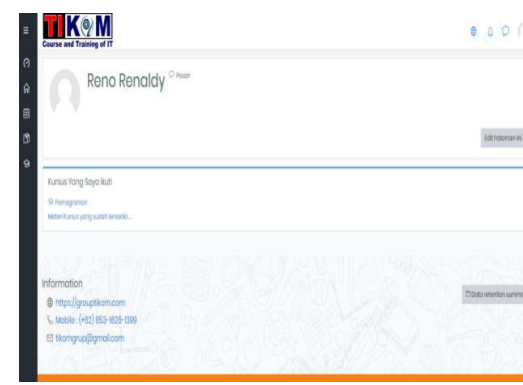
TIKOM
Course and Training of IT

Reno Renaldy Pesan

Edit halaman ini

Kursus Yang Saya Ikuti

Pemrograman

Materi Kursus yang sudah tersedia...

Information

https://grouptikom.com

Mobile: (+62) 853-1628-1399

tikomgrup@gmail.com

Data retention summa